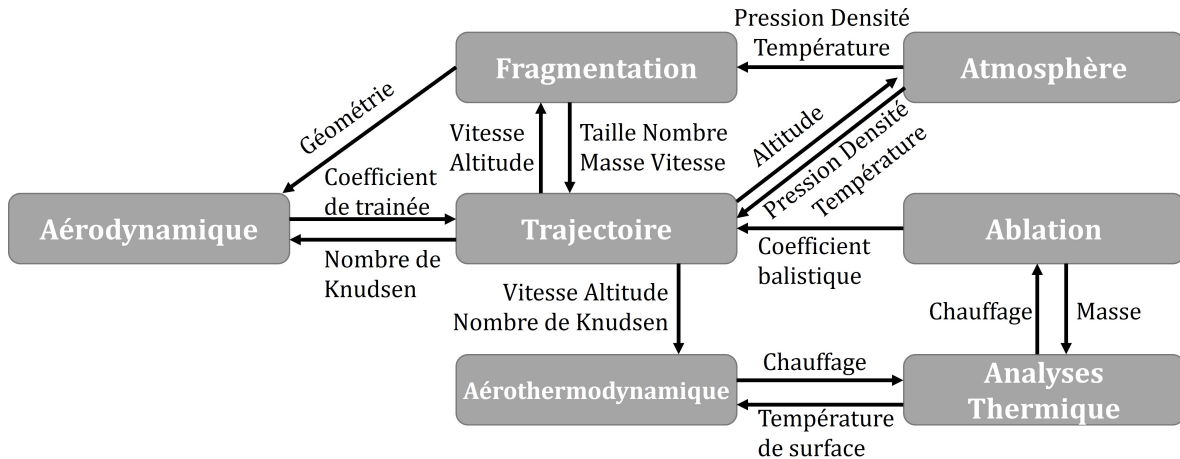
Pression Densité
Température

Fragmentation

Atmosphère

Géométrie

Vitesse
Altitude

Taille Nombre
Masse Vitesse

Altitude

Pression Densité
Température

Coefficient
de trainée

Aérodynamique

Trajectoire

Ablation

Nombre de
Knudsen

Coefficient
balistique

Vitesse Altitude
Nombre de Knudsen

Chauffage

Masse

Aérothermodynamique

Chauffage

Analyses
Thermique

Température
de surface